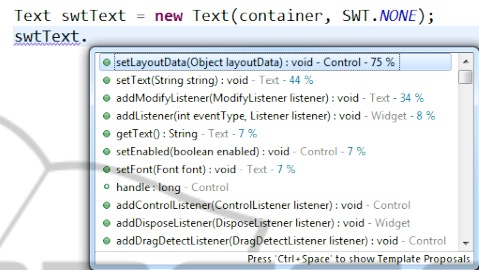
Text swtText = new Text(container, SWT.NONE);
swtText.

setLayoutData(Object layoutData) : void - Control - 75 %
setText(String string) : void - Text - 44 %
addModifyListener(ModifyListener listener) : void - Text - 34 %
addListener(int eventType, Listener listener) : void - Widget - 8 %
getText() : String - Text - 7 %
setEnabled(boolean enabled) : void - Control - 7 %
setFont(Font font) : void - Text - 7 %
handle : long - Control
addControlListener(ControlListener listener) : void - Control
addDisposeListener(DisposeListener listener) : void - Widget
addDragDetectListener(DragDetectListener listener) : void - Control

Press 'Ctrl+Space' to show Template Proposals